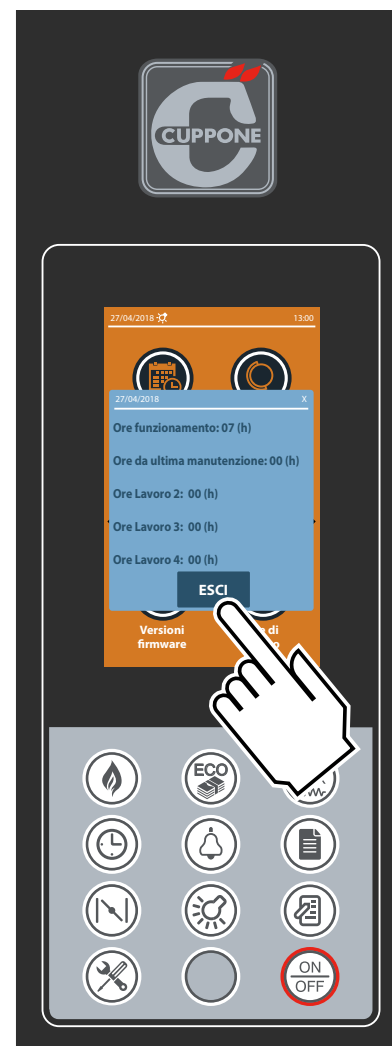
CUPPONE

27/04/2018
13:00

27/04/2018
X

Ore funzionamento: 07 (h)

Ore da ultima manutenzione: 00 (h)

Ore Lavoro 2: 00 (h)

Ore Lavoro 3: 00 (h)

Ore Lavoro 4: 00 (h)

ESCI

Versioni firmware

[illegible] di

ECO

ON
OFF